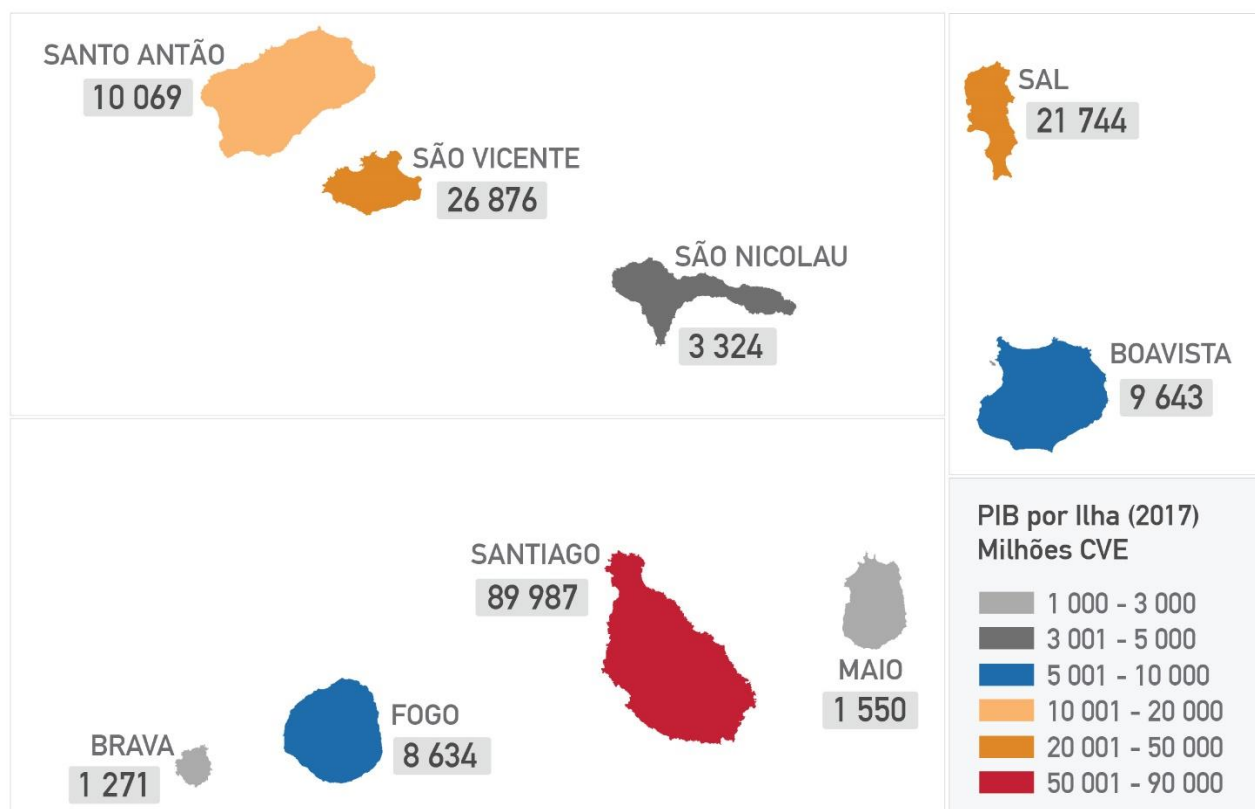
SANTO ANTÃO
10 069

SÃO VICENTE
26 876

SÃO NICOLAU
3 324

SAL
21 744

BOAVISTA
9 643

SANTIAGO
89 987

MAIO
1 550

FOGO
8 634

BRAVA
1 271

PIB por Ilha (2017)
Milhões CVE

1 000 - 3 000
3 001 - 5 000
5 001 - 10 000
10 001 - 20 000
20 001 - 50 000
50 001 - 90 000